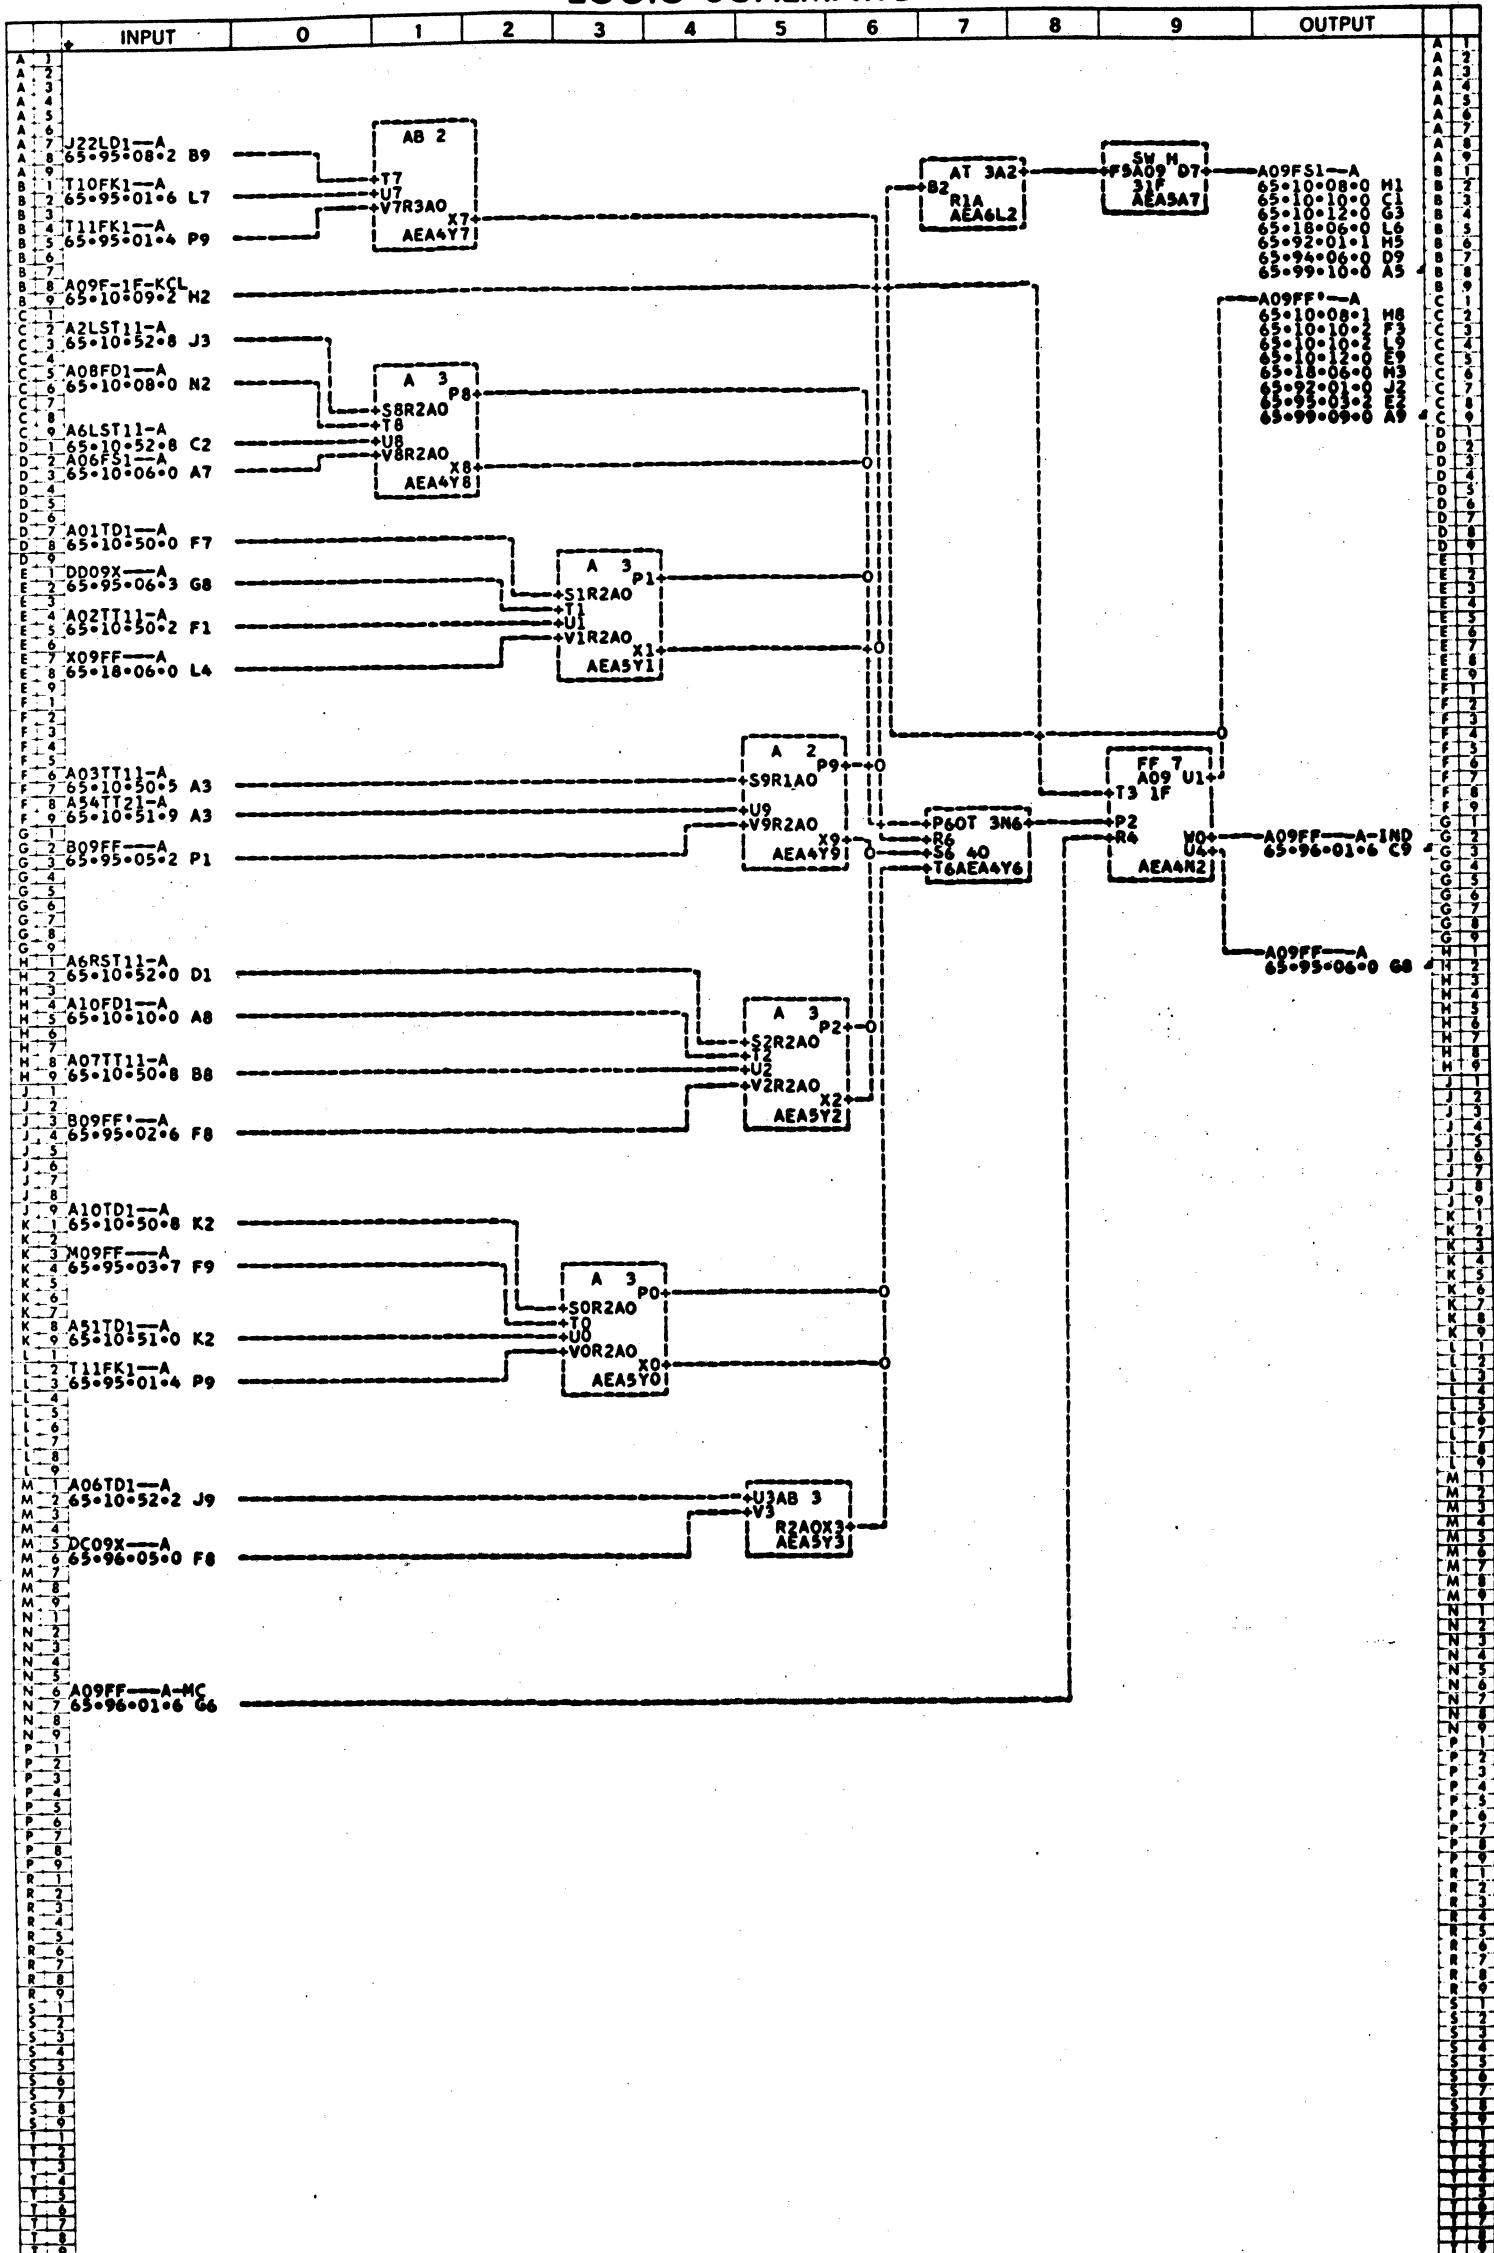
LOGIC SCHEMATIC

| INPUT | 0 | 1 | 2 | 3 | 4 | 5 | 6 | 7 | 8 | 9 | OUTPUT |
|---|---|---|---|---|---|---|---|---|---|---|---|

J22LD1—A
65•95•08•2 B9
T10FK1—A
65•95•01•6 L7
T11FK1—A
65•95•01•4 P9
A09F-1F-KCL
65•10•09•2 H2
A2LST11—A
65•10•52•8 J3
A08FD1—A
65•10•08•0 N2
A6LST11—A
65•10•52•8 C2
A06FS1—A
65•10•06•0 A7
A01TD1—A
65•10•50•0 F7
DD09X—A
65•95•06•3 G8
A02TT11—A
65•10•50•2 F1
X09FF—A
65•18•06•0 L4
A03TT11—A
65•10•50•5 A3
A54TT21—A
65•10•51•9 A3
B09FF—A
65•95•05•2 P1
A6RST11—A
65•10•52•0 D1
A10FD1—A
65•10•10•0 A8
A07TT11—A
65•10•50•8 B8
B09FF'—A
65•95•02•6 F8
A10TD1—A
65•10•50•8 K2
M09FF—A
65•95•03•7 F9
A51TD1—A
65•10•51•0 K2
T11FK1—A
65•95•01•4 P9
A06TD1—A
65•10•52•2 J9
DC09X—A
65•96•05•0 F8
A09FF—A-MC
65•96•01•6 G6

AB 2
T7
U7
V7R3A0
X7
AEA4Y7

A 3
P8
S8R2A0
T8
U8
V8R2A0
X8
AEA4Y8

A 3
P1
S1R2A0
T1
U1
V1R2A0
X1
AEA5Y1

A 2
P9
S9R1A0
U9
V9R2A0
X9
AEA4Y9

A 3
P2
S2R2A0
T2
U2
V2R2A0
X2
AEA5Y2

A 3
P0
S0R2A0
T0
U0
V0R2A0
X0
AEA5Y0

U3AB 3
V3
R2A0X3
AEA5Y3

AT 3A2
B2
R1A
AEA6L2

SW M
F5A09 D7
31F
AEA5A7

P6OT 3N6
R6
S6 40
T6AEA4Y6

FF 7
A09 U1
T3 1F
P2
R4
W0
U4
AEA4N2

A09FS1—A
65•10•08•0 H1
65•10•10•0 C1
65•10•12•0 G3
65•18•06•0 L6
65•92•01•1 H5
65•94•06•0 D9
65•99•10•0 A5
A09FF'—A
65•10•08•1 H8
65•10•10•2 F3
65•10•10•2 L9
65•10•12•0 E9
65•18•06•0 M3
65•92•01•0 J2
65•95•03•2 E2
65•99•09•0 A9
A09FF—A-IND
65•96•01•6 C9
A09FF—A
65•95•06•0 G8